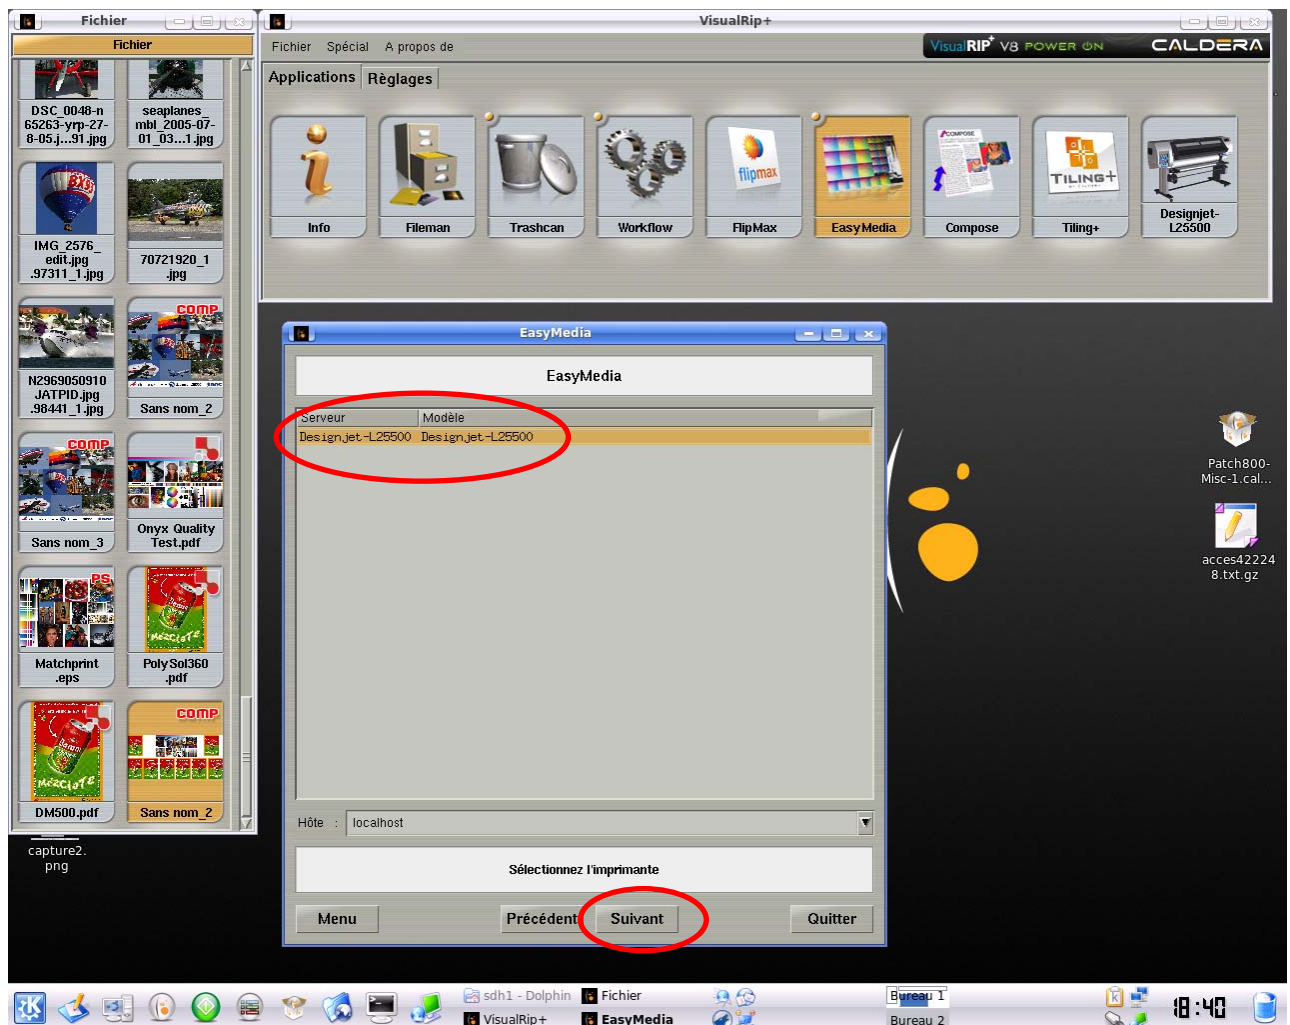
Fichier

Fichier

DSC_0048-n 65263-yrp-27-8-05.j...91.jpg

seaplanes_mbl_2005-07-01_03...1.jpg

IMG_2576_edit.jpg .97311_1.jpg

70721920_1 .jpg

N2969050910 JATPID.jpg .98441_1.jpg

Sans nom_2

Sans nom_3

Onyx Quality Test.pdf

Matchprint .eps

PolySol360 .pdf

DM500.pdf

Sans nom_2

capture2. png

VisualRip+

Fichier Spécial A propos de

VisualRIP+ V8 POWER ON CALDERA

Applications Règlages

Info

Fileman

Trashcan

Workflow

FlipMax

EasyMedia

Compose

Tiling+

Designjet-L25500

EasyMedia

EasyMedia

| Serveur | Modèle |
|---|---|
| Designjet-L25500 | Designjet-L25500 |

Hôte : localhost

Sélectionnez l'imprimante

Menu

Précédent

Suivant

Quitter

Patch800-Misc-1.cal...

acces42224 8.txt.gz

sdh1 - Dolphin

Fichier

VisualRip+

EasyMedia

Bureau 1

Bureau 2

18:40